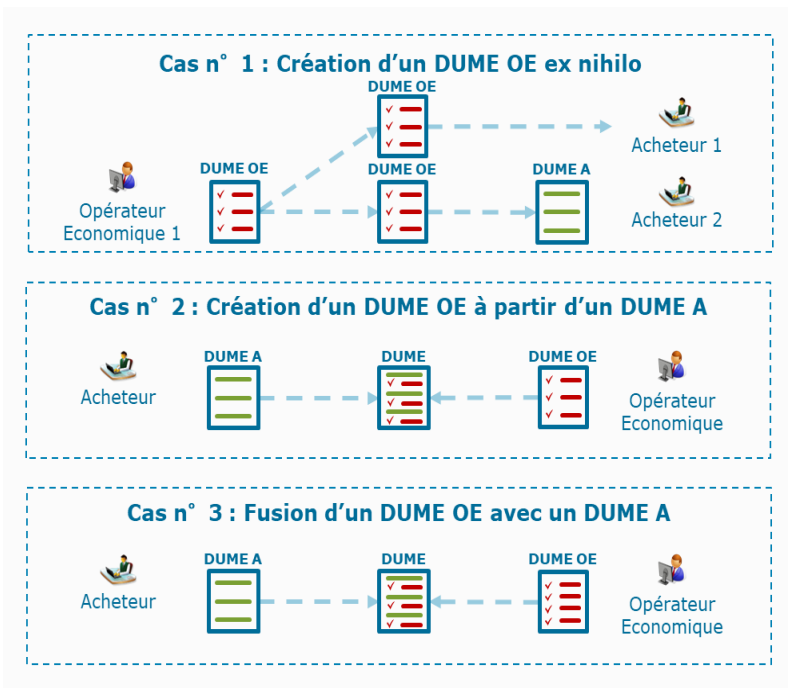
Cas n° 1 : Création d'un DUME OE ex nihilo

DUME OE

Acheteur 1

DUME OE

DUME OE

DUME A

Opérateur Economique 1

Acheteur 2

Cas n° 2 : Création d'un DUME OE à partir d'un DUME A

DUME A

DUME

DUME OE

Acheteur

Opérateur Economique

Cas n° 3 : Fusion d'un DUME OE avec un DUME A

DUME A

DUME

DUME OE

Acheteur

Opérateur Economique